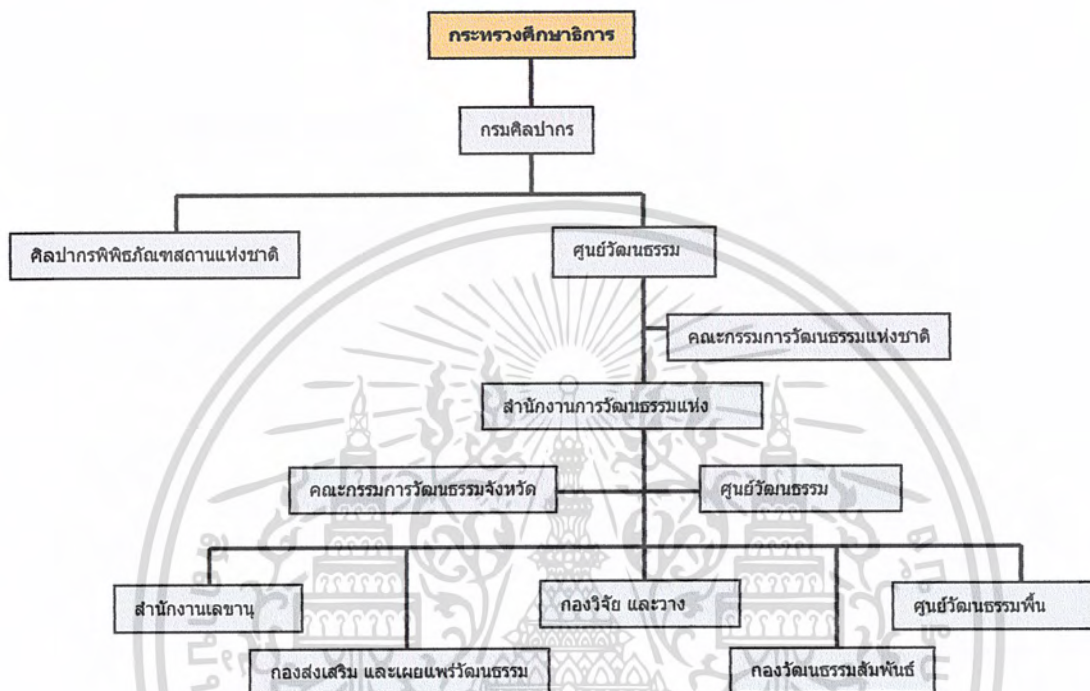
กระทรวงศึกษาธิการ

กรมศิลปากร

ศิลปากรพิพิธภัณฑสถานแห่งชาติ

ศูนย์วัฒนธรรม

คณะกรรมการวัฒนธรรมแห่งชาติ

สำนักงานการวัฒนธรรมแห่ง

คณะกรรมการวัฒนธรรมจังหวัด

ศูนย์วัฒนธรรม

สำนักงานเลขานุ

กองวิจัย และวาง

ศูนย์วัฒนธรรมพื้น

กองส่งเสริม และเผยแพร่วัฒนธรรม

กองวัฒนธรรมสัมพันธ์